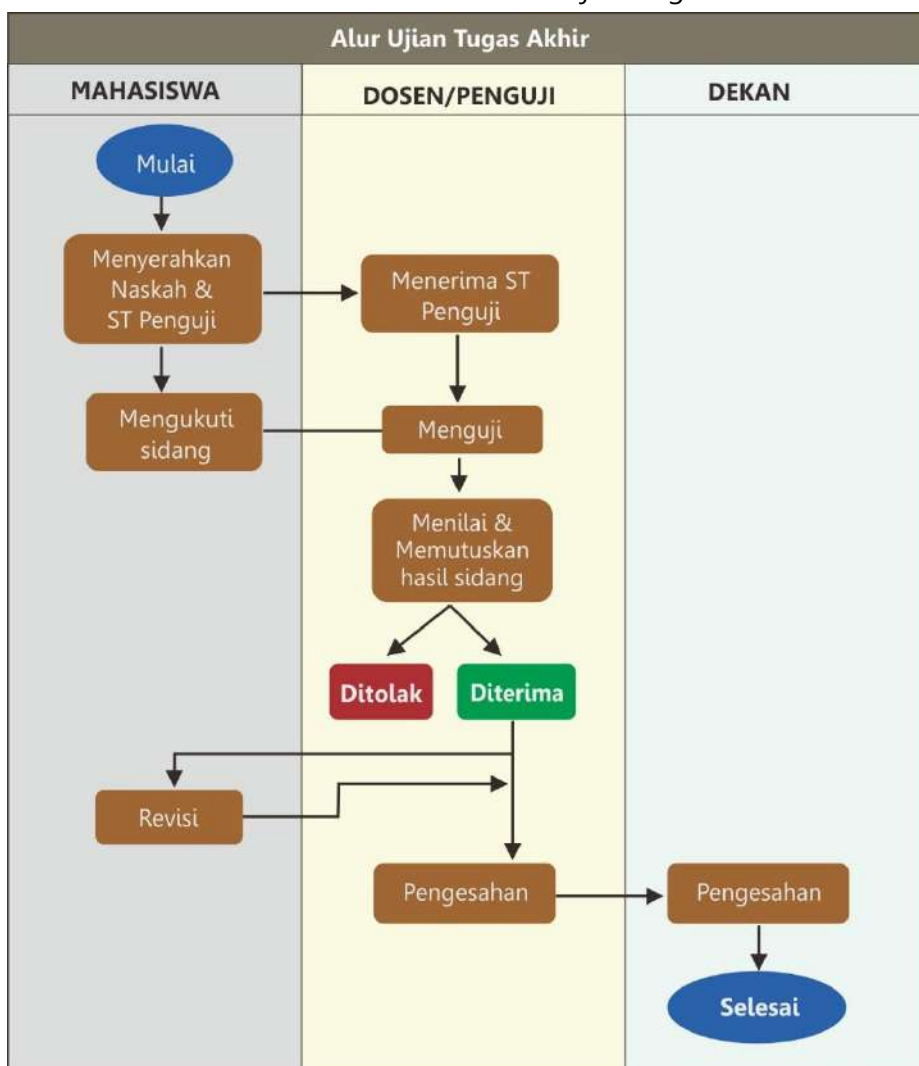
Alur Ujian Tugas Akhir

MAHASISWA

DOSEN/PENGUJI

DEKAN

Mulai

Menyerahkan Naskah & ST Penguji

Menerima ST Penguji

Mengukuti sidang

Menguji

Menilai & Memutuskan hasil sidang

Ditolak

Diterima

Revisi

Pengesahan

Pengesahan

Selesai